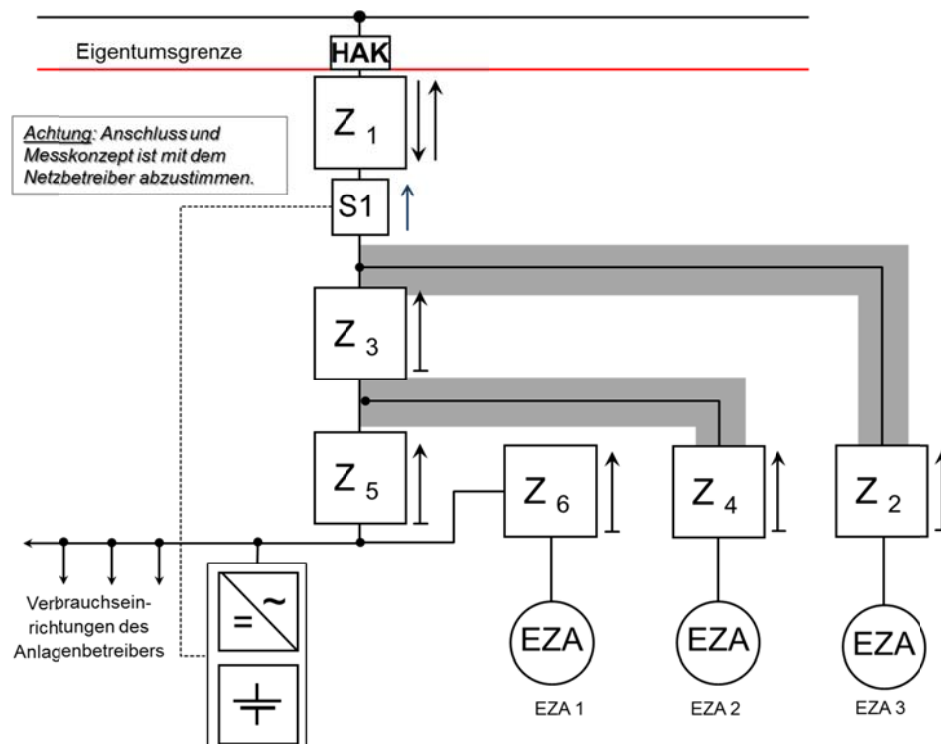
Eigentumsgrenze

HAK

$Z_1$

Achtung: Anschluss und Messkonzept ist mit dem Netzbetreiber abzustimmen.

S1

$Z_3$

$Z_5$

$Z_6$

$Z_4$

$Z_2$

Verbrauchseinrichtungen des Anlagenbetreibers

= ~

EZA

EZA

EZA

EZA 1

EZA 2

EZA 3